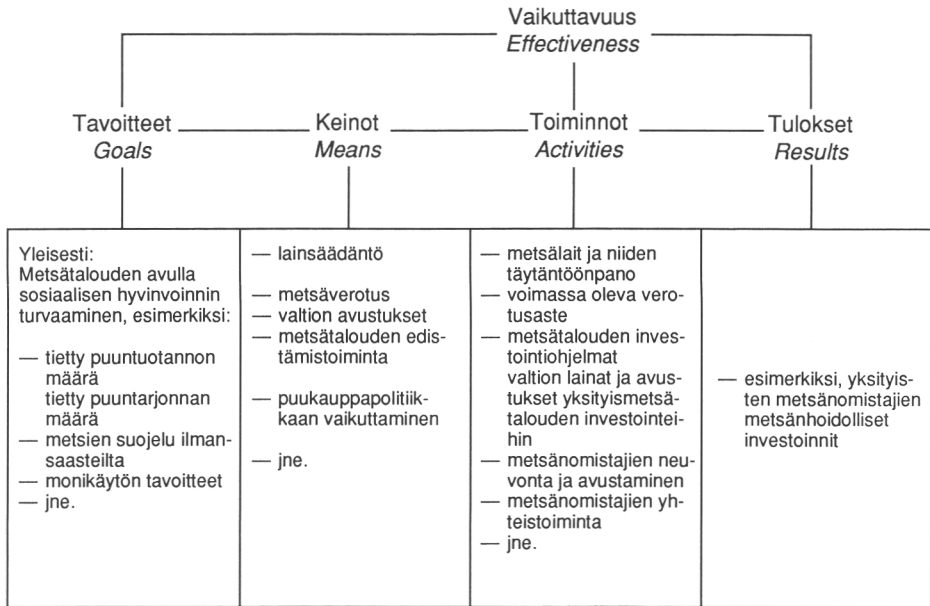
Vaikuttavuus
*Effectiveness*

Tavoitteet
*Goals*

Keinot
*Means*

Toiminnot
*Activities*

Tulokset
*Results*

| | | | |
|---|---|---|---|
| Yleisesti: Metsätalouden avulla sosiaalisen hyvinvoinnin turvaaminen, esimerkiksi: — tietty puuntuotannon määrä tietty puuntarjonnan määrä — metsien suojelu ilmansaasteilta — monikäytön tavoitteet — jne. | — lainsäädäntö — metsäverotus — valtion avustukset — metsätalouden edistämistoiminta — puukauppapolitiikkaan vaikuttaminen — jne. | — metsälait ja niiden täytäntöönpano — voimassa oleva verotusaste — metsätalouden investointiohjelmat valtion lainat ja avustukset yksityismetsätalouden investointeihin — metsänomistajien neuvonta ja avustaminen — metsänomistajien yhteistoiminta — jne. | — esimerkiksi, yksityisten metsänomistajien metsänhoidolliset investoinnit |